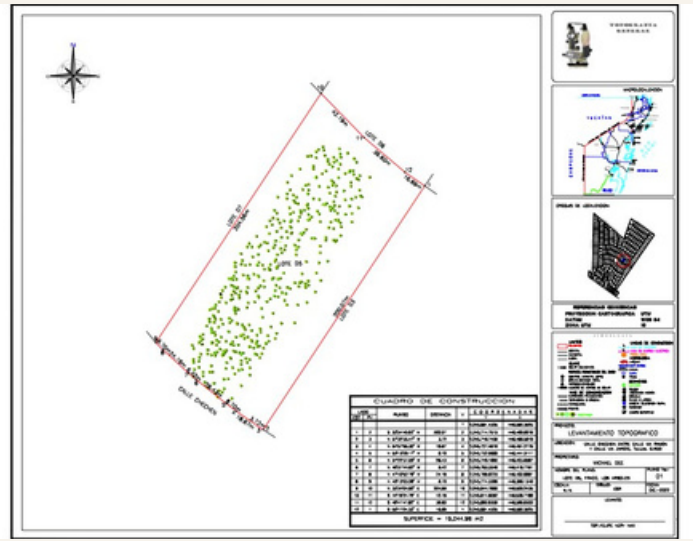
N

TOPOGRAFIA
GENERAL

MACROLOCALIZACION

YUCATAN

CROQUIS DE LOCALIZACION

LOTE 35

LOTE 36

LOTE 37

CALLE CHECHEN

CUADRO DE CONSTRUCCION

| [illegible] | RUMBO | DISTANCIA | V | COORDENADAS | |
|---|---|---|---|---|---|
| 1 | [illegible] | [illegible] | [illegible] | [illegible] | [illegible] |
| 2 | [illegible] | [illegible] | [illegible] | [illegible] | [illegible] |
| 3 | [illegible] | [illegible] | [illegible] | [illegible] | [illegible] |
| 4 | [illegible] | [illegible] | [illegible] | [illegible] | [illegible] |
| 5 | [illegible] | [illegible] | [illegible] | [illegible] | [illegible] |
| 6 | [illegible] | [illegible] | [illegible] | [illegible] | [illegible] |
| 7 | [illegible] | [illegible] | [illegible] | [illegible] | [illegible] |
| 8 | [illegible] | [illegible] | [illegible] | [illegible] | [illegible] |
| 9 | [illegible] | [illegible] | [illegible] | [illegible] | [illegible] |
| 10 | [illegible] | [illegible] | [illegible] | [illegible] | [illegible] |
| 11 | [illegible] | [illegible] | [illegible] | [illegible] | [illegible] |
| 12 | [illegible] | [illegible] | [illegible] | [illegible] | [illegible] |

SUPERFICIE = 15,044.86 M2

REFERENCIAS GEOGRAFICAS
PROYECCION CARTOGRAFICA: UTM
DATUM: WGS 84
ZONA UTM: 16

PROYECTO:
LEVANTAMIENTO TOPOGRAFICO

UBICACION:
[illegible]

PROPIETARIO:
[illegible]

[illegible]

LEVANTO
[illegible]